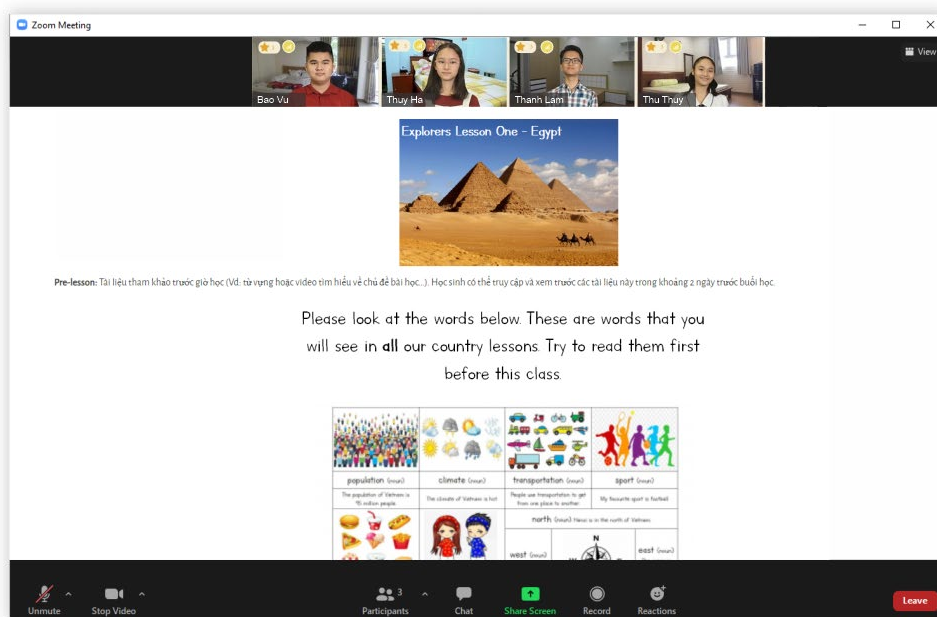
Zoom Meeting

View

Bao Vu
Thuy Ha
Thanh Lam
Thu Thuy

Explorers Lesson One - Egypt

**Pre-lesson:** Tài liệu tham khảo trước giờ học (Vd: từ vựng hoặc video tìm hiểu về chủ đề bài học...). Học sinh có thể truy cập và xem trước các tài liệu này trong khoảng 2 ngày trước buổi học.

Please look at the words below. These are words that you will see in **all** our country lessons. Try to read them first before this class.

| population (noun) | climate (noun) | transportation (noun) | sport (noun) |
|---|---|---|---|
| The population of Vietnam is 95 million people | The climate of Vietnam is hot | People use transportation to get from one place to another. | My favourite sport is football |

north (noun) Hanoi is in the north of Vietnam

west (noun)
east (noun)

Unmute
Stop Video
3
Participants
Chat
Share Screen
Record
Reactions
Leave